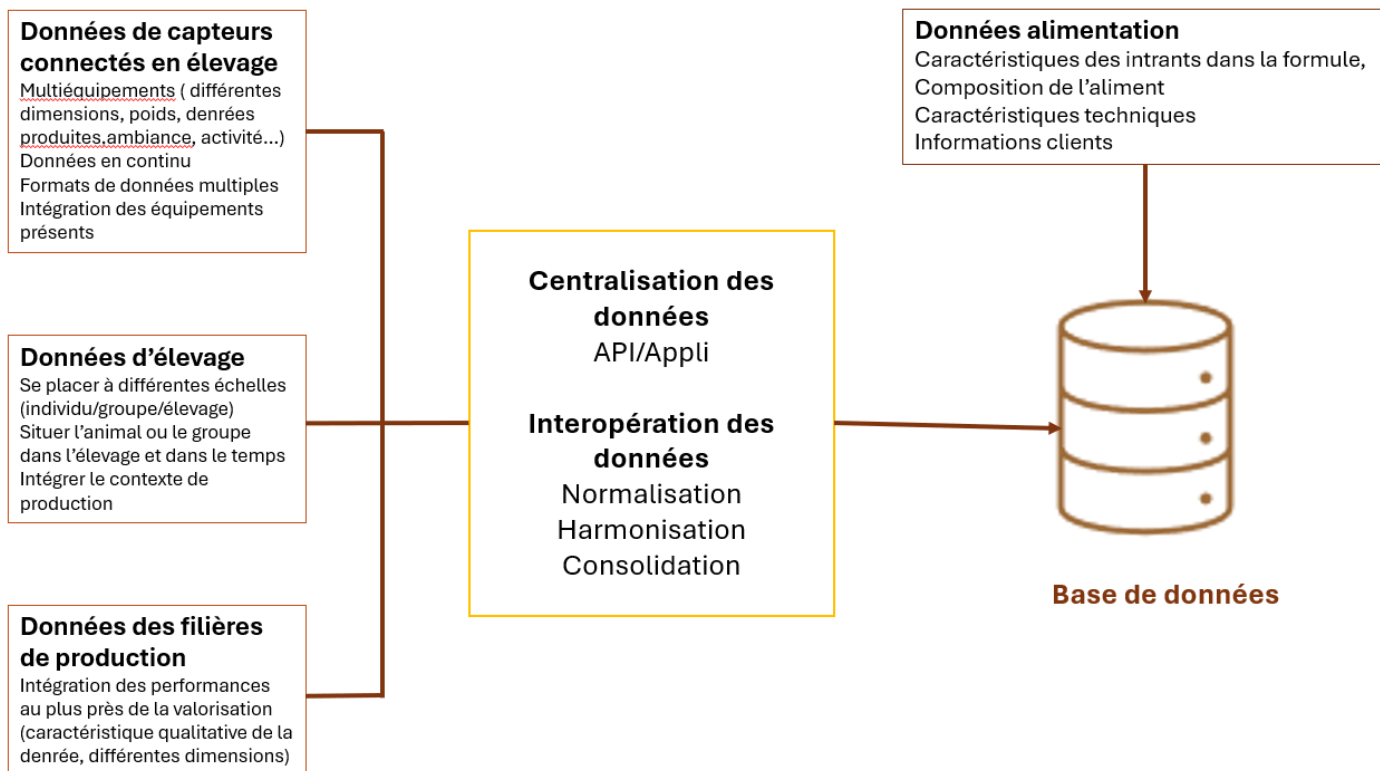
Données de capteurs connectés en élevage
Multiéquipements ( différentes dimensions, poids, denrées produites,ambiance, activité…)
Données en continu
Formats de données multiples
Intégration des équipements présents

Données d'élevage
Se placer à différentes échelles (individu/groupe/élevage)
Situer l'animal ou le groupe dans l'élevage et dans le temps
Intégrer le contexte de production

Données des filières de production
Intégration des performances au plus près de la valorisation (caractéristique qualitative de la denrée, différentes dimensions)

Centralisation des données
API/Appli

Interopération des données
Normalisation
Harmonisation
Consolidation

Données alimentation
Caractéristiques des intrants dans la formule,
Composition de l'aliment
Caractéristiques techniques
Informations clients

Base de données